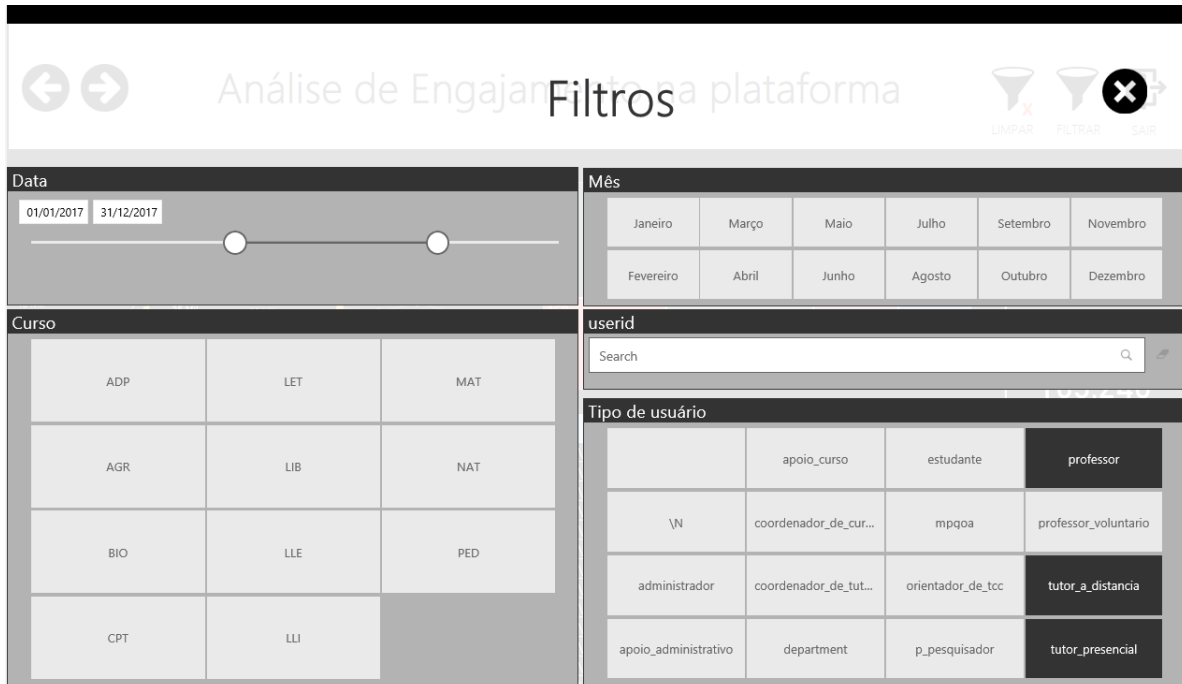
Análise de Engajam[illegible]a plataforma

Filtros

LIMPAR FILTRAR SAIR

Data

01/01/2017 31/12/2017

Mês

| Janeiro | Março | Maio | Julho | Setembro | Novembro |
|---|---|---|---|---|---|
| Fevereiro | Abril | Junho | Agosto | Outubro | Dezembro |

Curso

| ADP | LET | MAT |
|---|---|---|
| AGR | LIB | NAT |
| BIO | LLE | PED |
| CPT | LLI | |

userid

Search

Tipo de usuário

| | apoio_curso | estudante | professor |
|---|---|---|---|
| \N | coordenador_de_cur... | mpqoa | professor_voluntario |
| administrador | coordenador_de_tut... | orientador_de_tcc | tutor_a_distancia |
| apoio_administrativo | department | p_pesquisador | tutor_presencial |